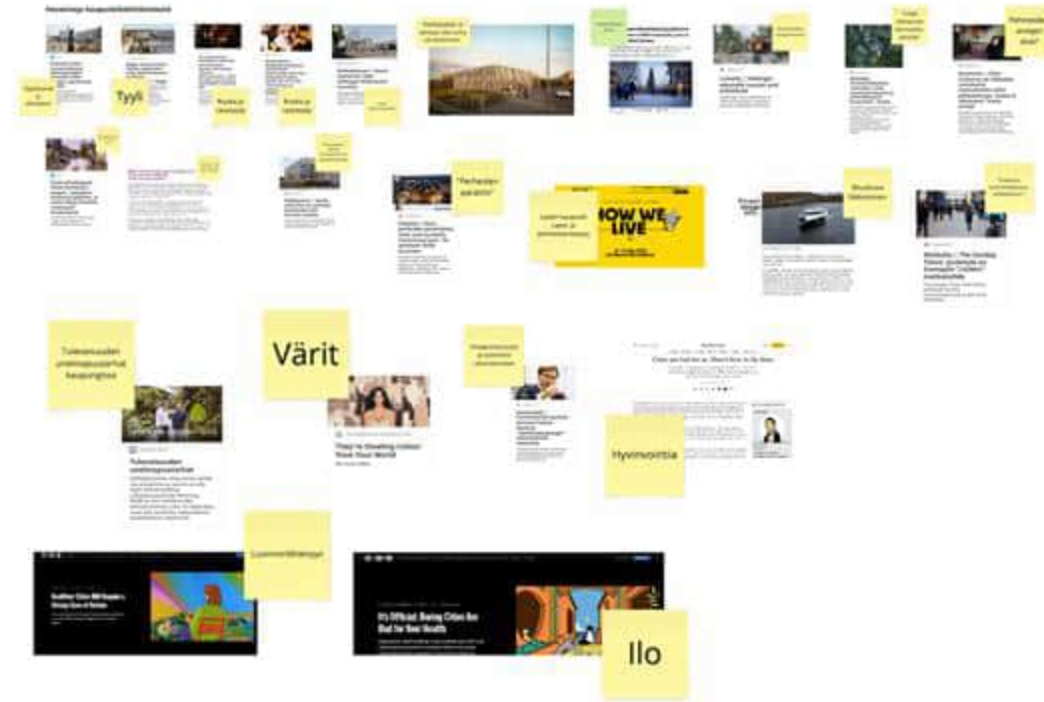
Tyyli

"Perheen paratiisi"

HOW WE LIVE

Tulevaisuuden unelmapuutarhat kaupungissa

Värit

They're Stealing Colour From Your World

Tulevaisuuden unelmapuutarhat

Hyvinvointia

Luonnonläheisyys

It's Official: Boring Cities Are Bad for Your Health

Ilo

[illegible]